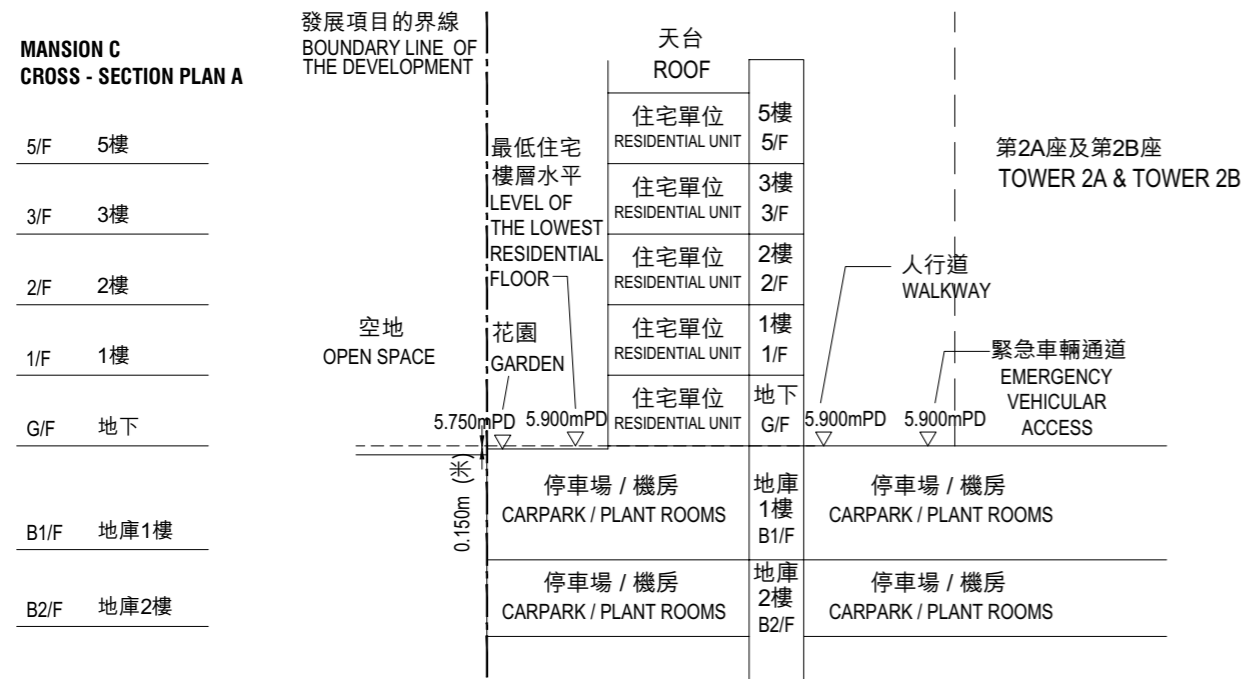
MANSION C
CROSS - SECTION PLAN A

5/F 5樓
3/F 3樓
2/F 2樓
1/F 1樓
G/F 地下
B1/F 地庫1樓
B2/F 地庫2樓

發展項目的界線
BOUNDARY LINE OF THE DEVELOPMENT

天台
ROOF

最低住宅樓層水平
LEVEL OF THE LOWEST RESIDENTIAL FLOOR

花園
GARDEN

空地
OPEN SPACE

住宅單位 RESIDENTIAL UNIT 5樓 5/F
住宅單位 RESIDENTIAL UNIT 3樓 3/F
住宅單位 RESIDENTIAL UNIT 2樓 2/F
住宅單位 RESIDENTIAL UNIT 1樓 1/F
住宅單位 RESIDENTIAL UNIT 地下 G/F

5.750mPD
5.900mPD
5.900mPD
5.900mPD

0.150m (米)

第2A座及第2B座
TOWER 2A & TOWER 2B

人行道
WALKWAY

緊急車輛通道
EMERGENCY VEHICULAR ACCESS

停車場 / 機房
CARPARK / PLANT ROOMS
地庫1樓 B1/F
停車場 / 機房
CARPARK / PLANT ROOMS

停車場 / 機房
CARPARK / PLANT ROOMS
地庫2樓 B2/F
停車場 / 機房
CARPARK / PLANT ROOMS